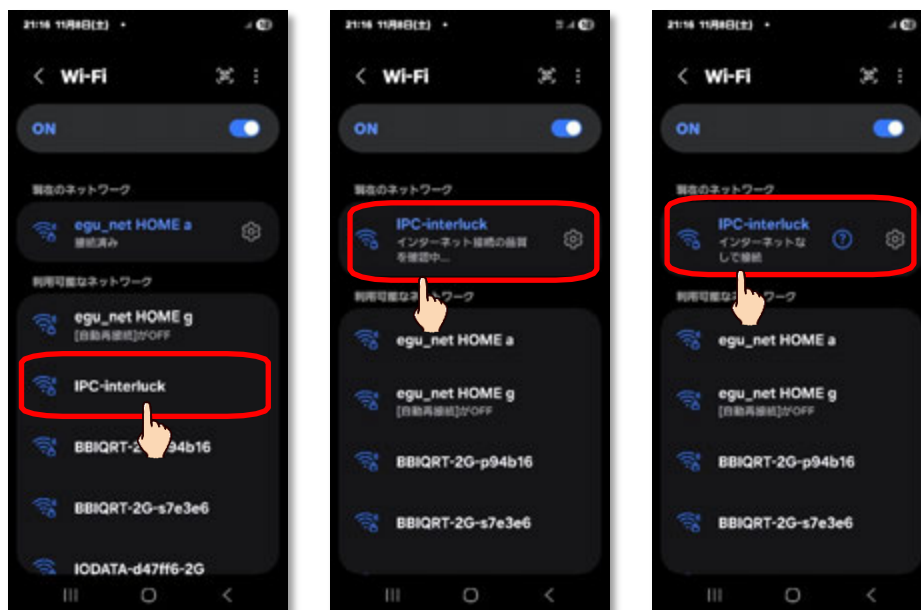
21:16 11月8日(土) •

Wi-Fi

ON

現在のネットワーク

egu_net HOME a
接続済み

利用可能なネットワーク

egu_net HOME g
[自動再接続]がOFF

IPC-interluck

BBIQRT-2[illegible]94b16

BBIQRT-2G-s7e3e6

IODATA-d47ff6-2G

21:16 11月8日(土) •

Wi-Fi

ON

現在のネットワーク

IPC-interluck
インターネット接続の品質を確認中...

利用可能なネットワーク

egu_net HOME a

egu_net HOME g
[自動再接続]がOFF

BBIQRT-2G-p94b16

BBIQRT-2G-s7e3e6

21:16 11月8日(土) •

Wi-Fi

ON

現在のネットワーク

IPC-interluck
インターネットなしで接続

利用可能なネットワーク

egu_net HOME a

egu_net HOME g
[自動再接続]がOFF

BBIQRT-2G-p94b16

BBIQRT-2G-s7e3e6